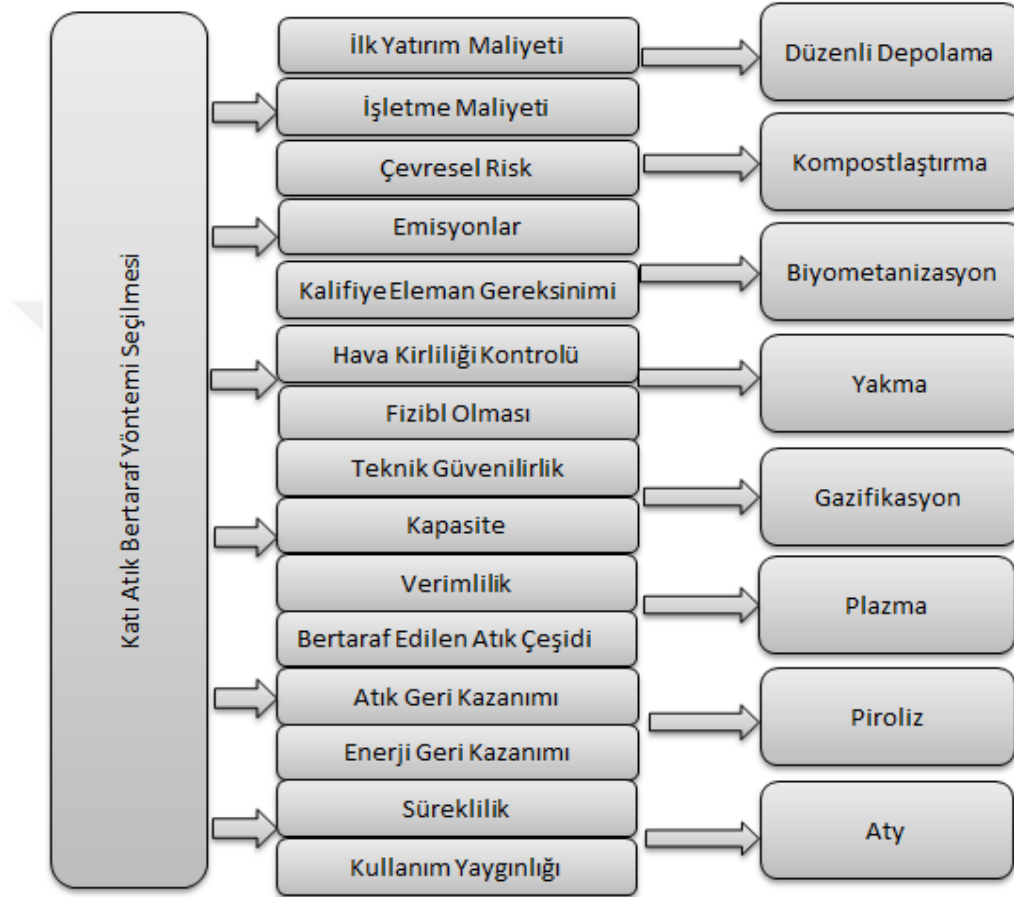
Katı Atık Bertaraf Yöntemi Seçilmesi

İlk Yatırım Maliyeti
İşletme Maliyeti
Çevresel Risk
Emisyonlar
Kalifiye Eleman Gereksinimi
Hava Kirliliği Kontrolü
Fizibl Olması
Teknik Güvenilirlik
Kapasite
Verimlilik
Bertaraf Edilen Atık Çeşidi
Atık Geri Kazanımı
Enerji Geri Kazanımı
Süreklilik
Kullanım Yaygınlığı

Düzenli Depolama
Kompostlaştırma
Biyometanizasyon
Yakma
Gazifikasyon
Plazma
Piroliz
Aty